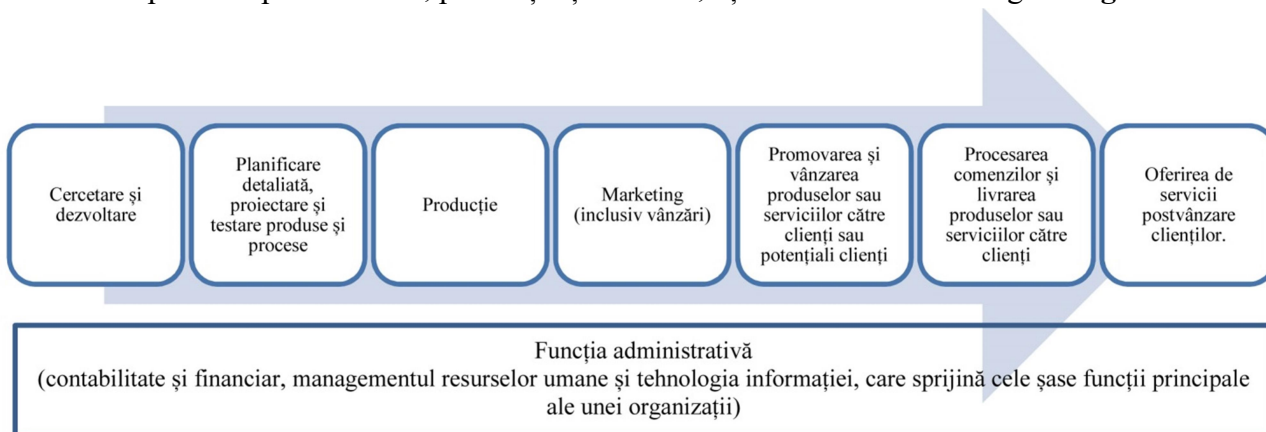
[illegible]

Cercetare și dezvoltare

Planificare detaliată, proiectare și testare produse și procese

Producție

Marketing (inclusiv vânzări)

Promovarea și vânzarea produselor sau serviciilor către clienți sau potențiali clienți

Procesarea comenzilor și livrarea produselor sau serviciilor către clienți

Oferirea de servicii postvânzare clienților.

Funcția administrativă
(contabilitate și financiar, managementul resurselor umane și tehnologia informației, care sprijină cele șase funcții principale ale unei organizații)